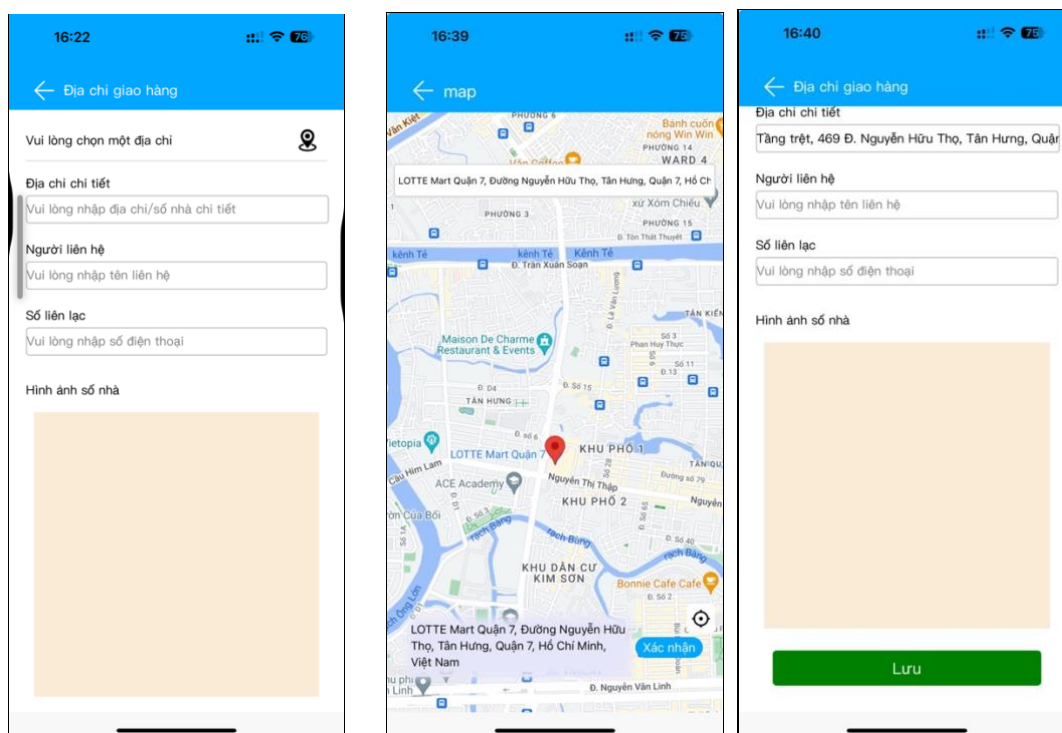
16:22

76

Địa chỉ giao hàng

Vui lòng chọn một địa chỉ

Địa chỉ chi tiết

Vui lòng nhập địa chỉ/số nhà chi tiết

Người liên hệ

Vui lòng nhập tên liên hệ

Số liên lạc

Vui lòng nhập số điện thoại

Hình ảnh số nhà

16:39

76

map

LOTTE Mart Quận 7, Đường Nguyễn Hữu Thọ, Tân Hưng, Quận 7, Hồ Ch

Văn Kiệt
PHƯỜNG 6
Bánh cuốn nóng Win Win
PHƯỜNG 14
WARD 4
xứ Xóm Chiếu
PHƯỜNG 3
PHƯỜNG 15
Đ. Tôn Thất Thuyết
kênh Tẻ
kênh Tẻ
Kênh Tẻ
Đ. Trần Xuân Soạn
Đ. Lê Văn Lương
TÂN KIỂN
Maison De Charme Restaurant & Events
Số 3
Phan Huy Thực
Số 11
Đ. 13
Đ. 04
Đ. Số 15
TÂN HƯNG
Đ. số 6
Vietopia
LOTTE Mart Quận 7
KHU PHỐ 1
TÂN QUY
Cầu Him Lam
Nguyễn Thị Thập
Đường số 79
ACE Academy
KHU PHỐ 2
Nguyễn
Rạch Bàng
rạch Bàng
rạch Bàng
Số 40
KHU DÂN CƯ KIM SƠN
Bonnie Cafe Cafe
Rạch Ông Lớn
Đ. Nguyễn Văn Linh

LOTTE Mart Quận 7, Đường Nguyễn Hữu Thọ, Tân Hưng, Quận 7, Hồ Chí Minh, Việt Nam

Xác nhận

16:40

76

Địa chỉ giao hàng

Địa chỉ chi tiết

Tầng trệt, 469 Đ. Nguyễn Hữu Thọ, Tân Hưng, Quậ

Người liên hệ

Vui lòng nhập tên liên hệ

Số liên lạc

Vui lòng nhập số điện thoại

Hình ảnh số nhà

Lưu